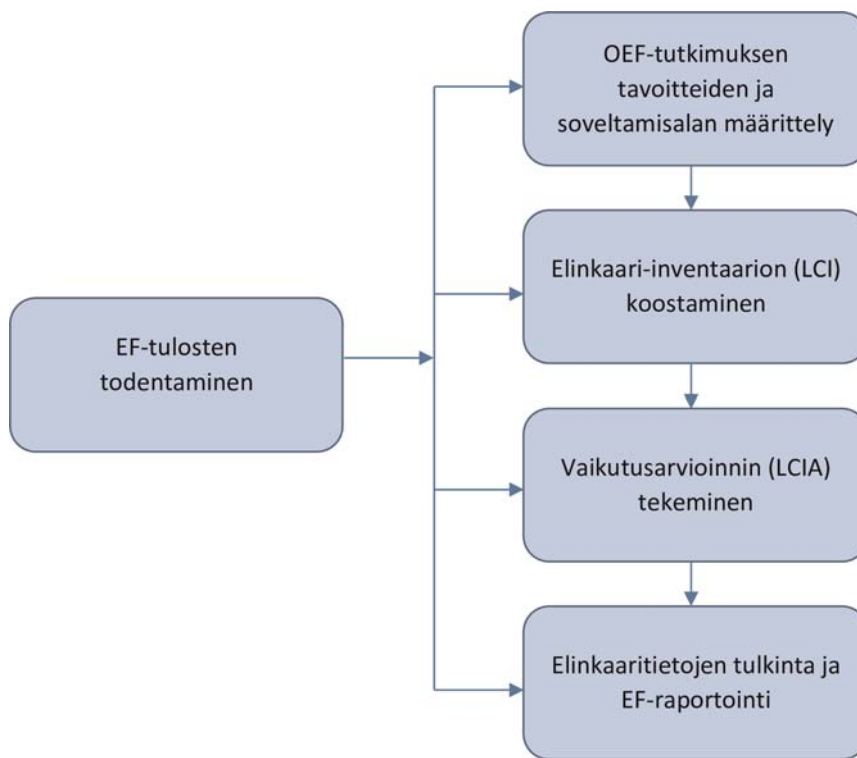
OEF-tutkimuksen tavoitteiden ja soveltamisalan määrittely

Elinkaari-inventaarion (LCI) koostaminen

EF-tulosten todentaminen

Vaikutusarvioinnin (LCIA) tekeminen

Elinkaaritietojen tulkinta ja EF-raportointi